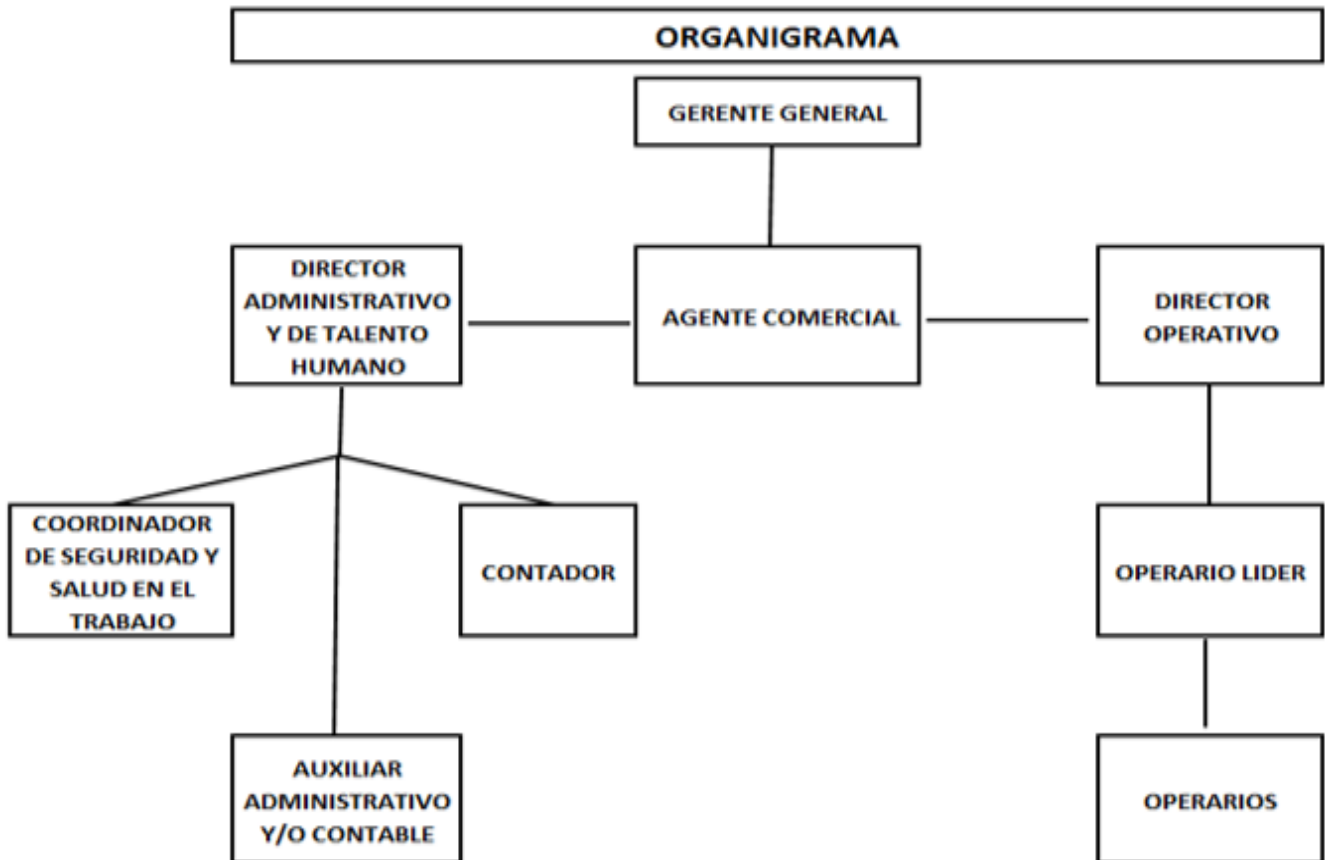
ORGANIGRAMA

GERENTE GENERAL

DIRECTOR ADMINISTRATIVO Y DE TALENTO HUMANO

AGENTE COMERCIAL

DIRECTOR OPERATIVO

COORDINADOR DE SEGURIDAD Y SALUD EN EL TRABAJO

CONTADOR

OPERARIO LIDER

AUXILIAR ADMINISTRATIVO Y/O CONTABLE

OPERARIOS